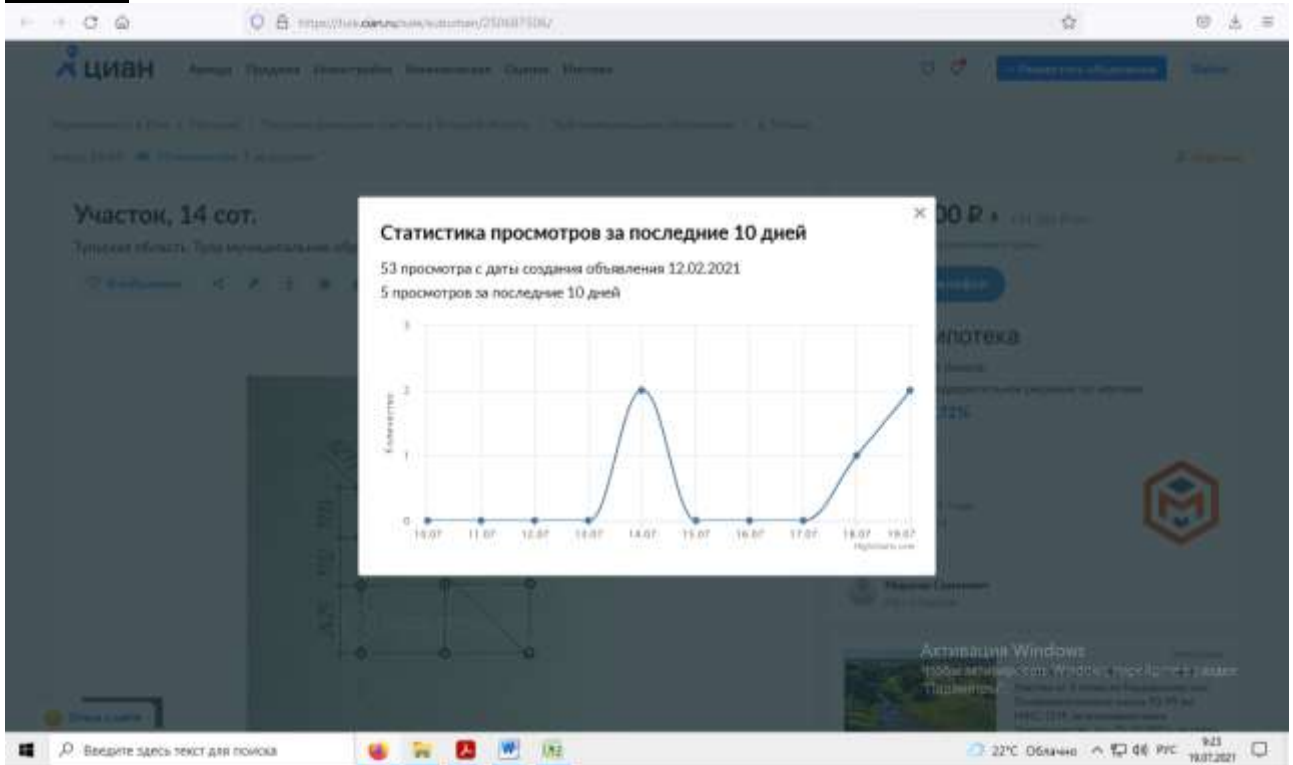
https://tula.cian.ru/sale/suburban/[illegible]/

циан

Участок, 14 сот.

Тульская область, Тула муниципальное об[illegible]

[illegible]00 ₽

Ипотека

Статистика просмотров за последние 10 дней

53 просмотра с даты создания объявления 12.02.2021

5 просмотров за последние 10 дней

Количество

3

2

1

0

10.07

11.07

12.07

13.07

14.07

15.07

16.07

17.07

18.07

19.07

Highcharts.com

Активация Windows

Чтобы активировать Windows, перейдите в раздел "Параметры".

Введите здесь текст для поиска

22°C Облачно

РУС

9:23

19.07.2021